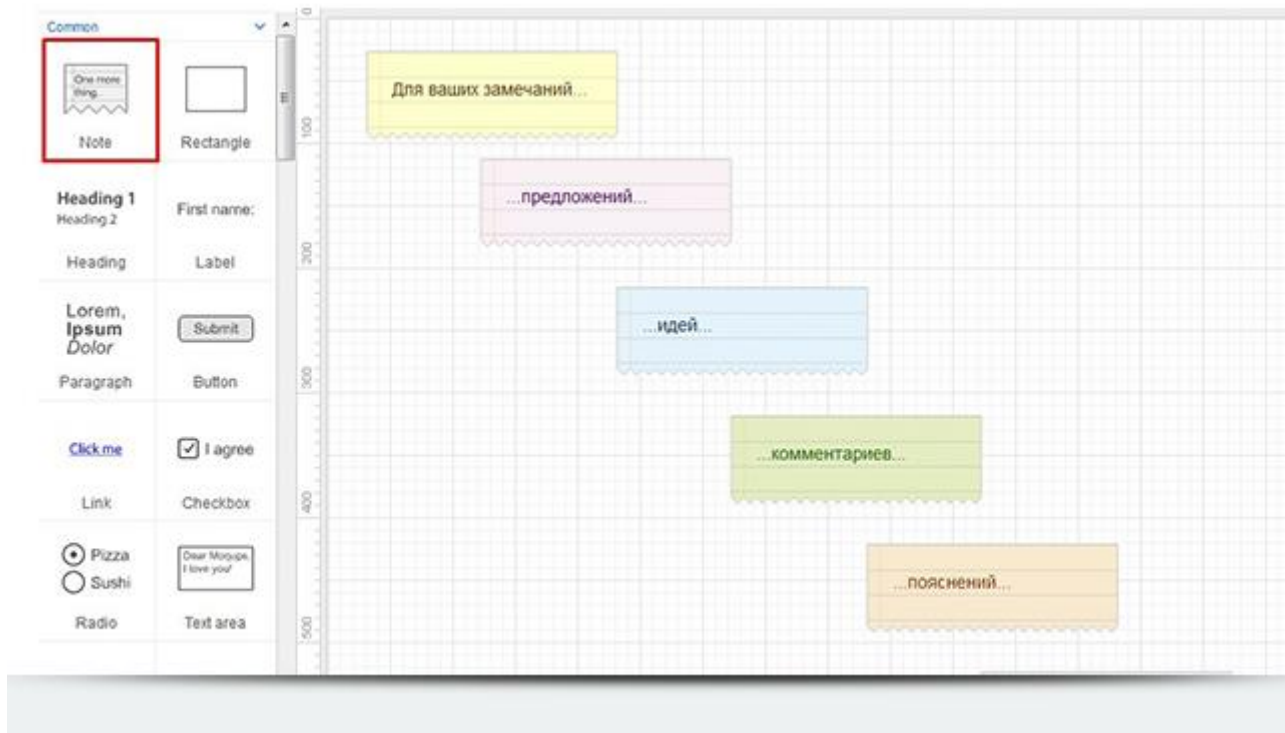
Common

One more thing...

Note

Rectangle

Heading 1
Heading 2

Heading

First name:

Label

Lorem,
Ipsum
Dolor

Paragraph

Submit

Button

Click me

Link

I agree

Checkbox

Pizza
Sushi

Radio

Dear Moqups, I love you!

Text area

100

200

300

400

500

Для ваших замечаний...

...предложений...

...идей...

...комментариев...

...пояснений...